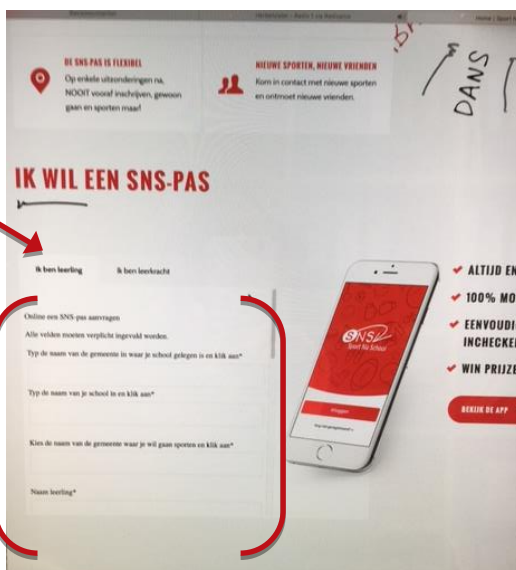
DE SNS PAS IS FLEXIBEL
Op enkele uitzonderingen na, NOOIT vooraf inschrijven, gewoon gaan en sporten maar!

NIEUWE SPORTEN, NIEUWE VRIENDEN
Kom in contact met nieuwe sporten en ontmoet nieuwe vrienden.

DANS

IK WIL EEN SNS-PAS

Ik ben leerling
Ik ben leerkracht

Online een SNS-pas aanvragen
Alle velden moeten verplicht ingevuld worden.
Typ de naam van de gemeente in waar je school gelegen is en klik aan*
Typ de naam van je school in en klik aan*
Kies de naam van de gemeente waar je wil gaan sporten en klik aan*
Naam leerling*

SNS Sport Na School

Inloggen

ALTIJD EN
100% MO
EENVOUDI INCHECKE
WIN PRIJZE

BEKIJK DE APP